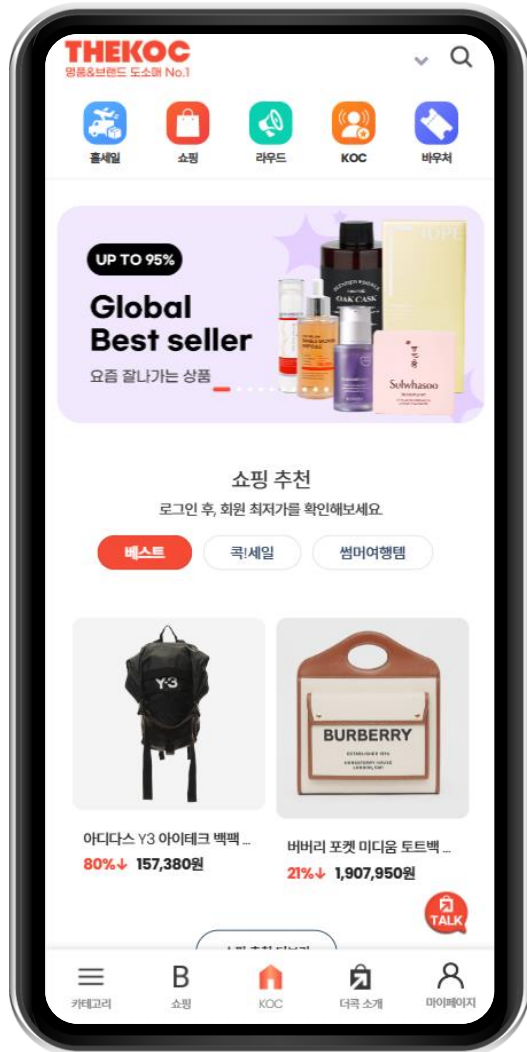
THEKOC
명품&브랜드 도소매 No.1

홈세일
쇼핑
라우드
KOC
바우처

UP TO 95%
Global Best seller
요즘 잘나가는 상품

OAK CASK
Sulwhasoo

쇼핑 추천
로그인 후, 회원 최저가를 확인해보세요.

베스트
콕!세일
썸머여행템

Y-3
BURBERRY

아디다스 Y3 아이테크 백팩 ...
80%↓ 157,380원

버버리 포켓 미디움 토트백 ...
21%↓ 1,907,950원

TALK

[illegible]

카테고리
쇼핑
KOC
더콕 소개
마이페이지